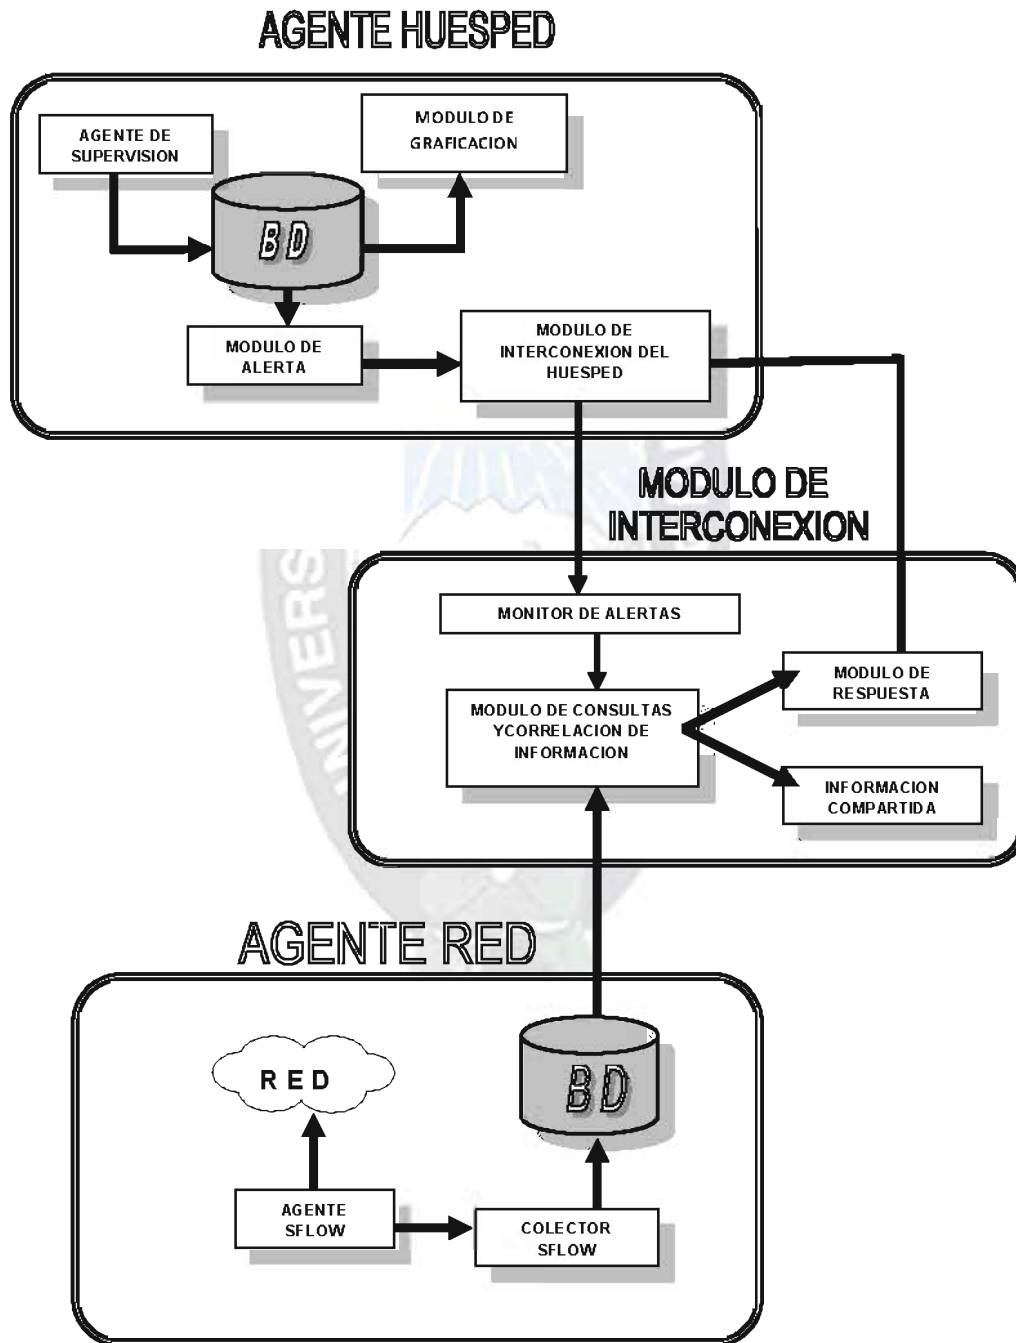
AGENTE HUESPED

AGENTE DE SUPERVISION

MODULO DE GRAFICACION

BD

MODULO DE ALERTA

MODULO DE INTERCONEXION DEL HUESPED

MODULO DE INTERCONEXION

MONITOR DE ALERTAS

MODULO DE CONSULTAS YCORRELACION DE INFORMACION

MODULO DE RESPUESTA

INFORMACION COMPARTIDA

AGENTE RED

RED

BD

AGENTE SFLOW

COLECTOR SFLOW